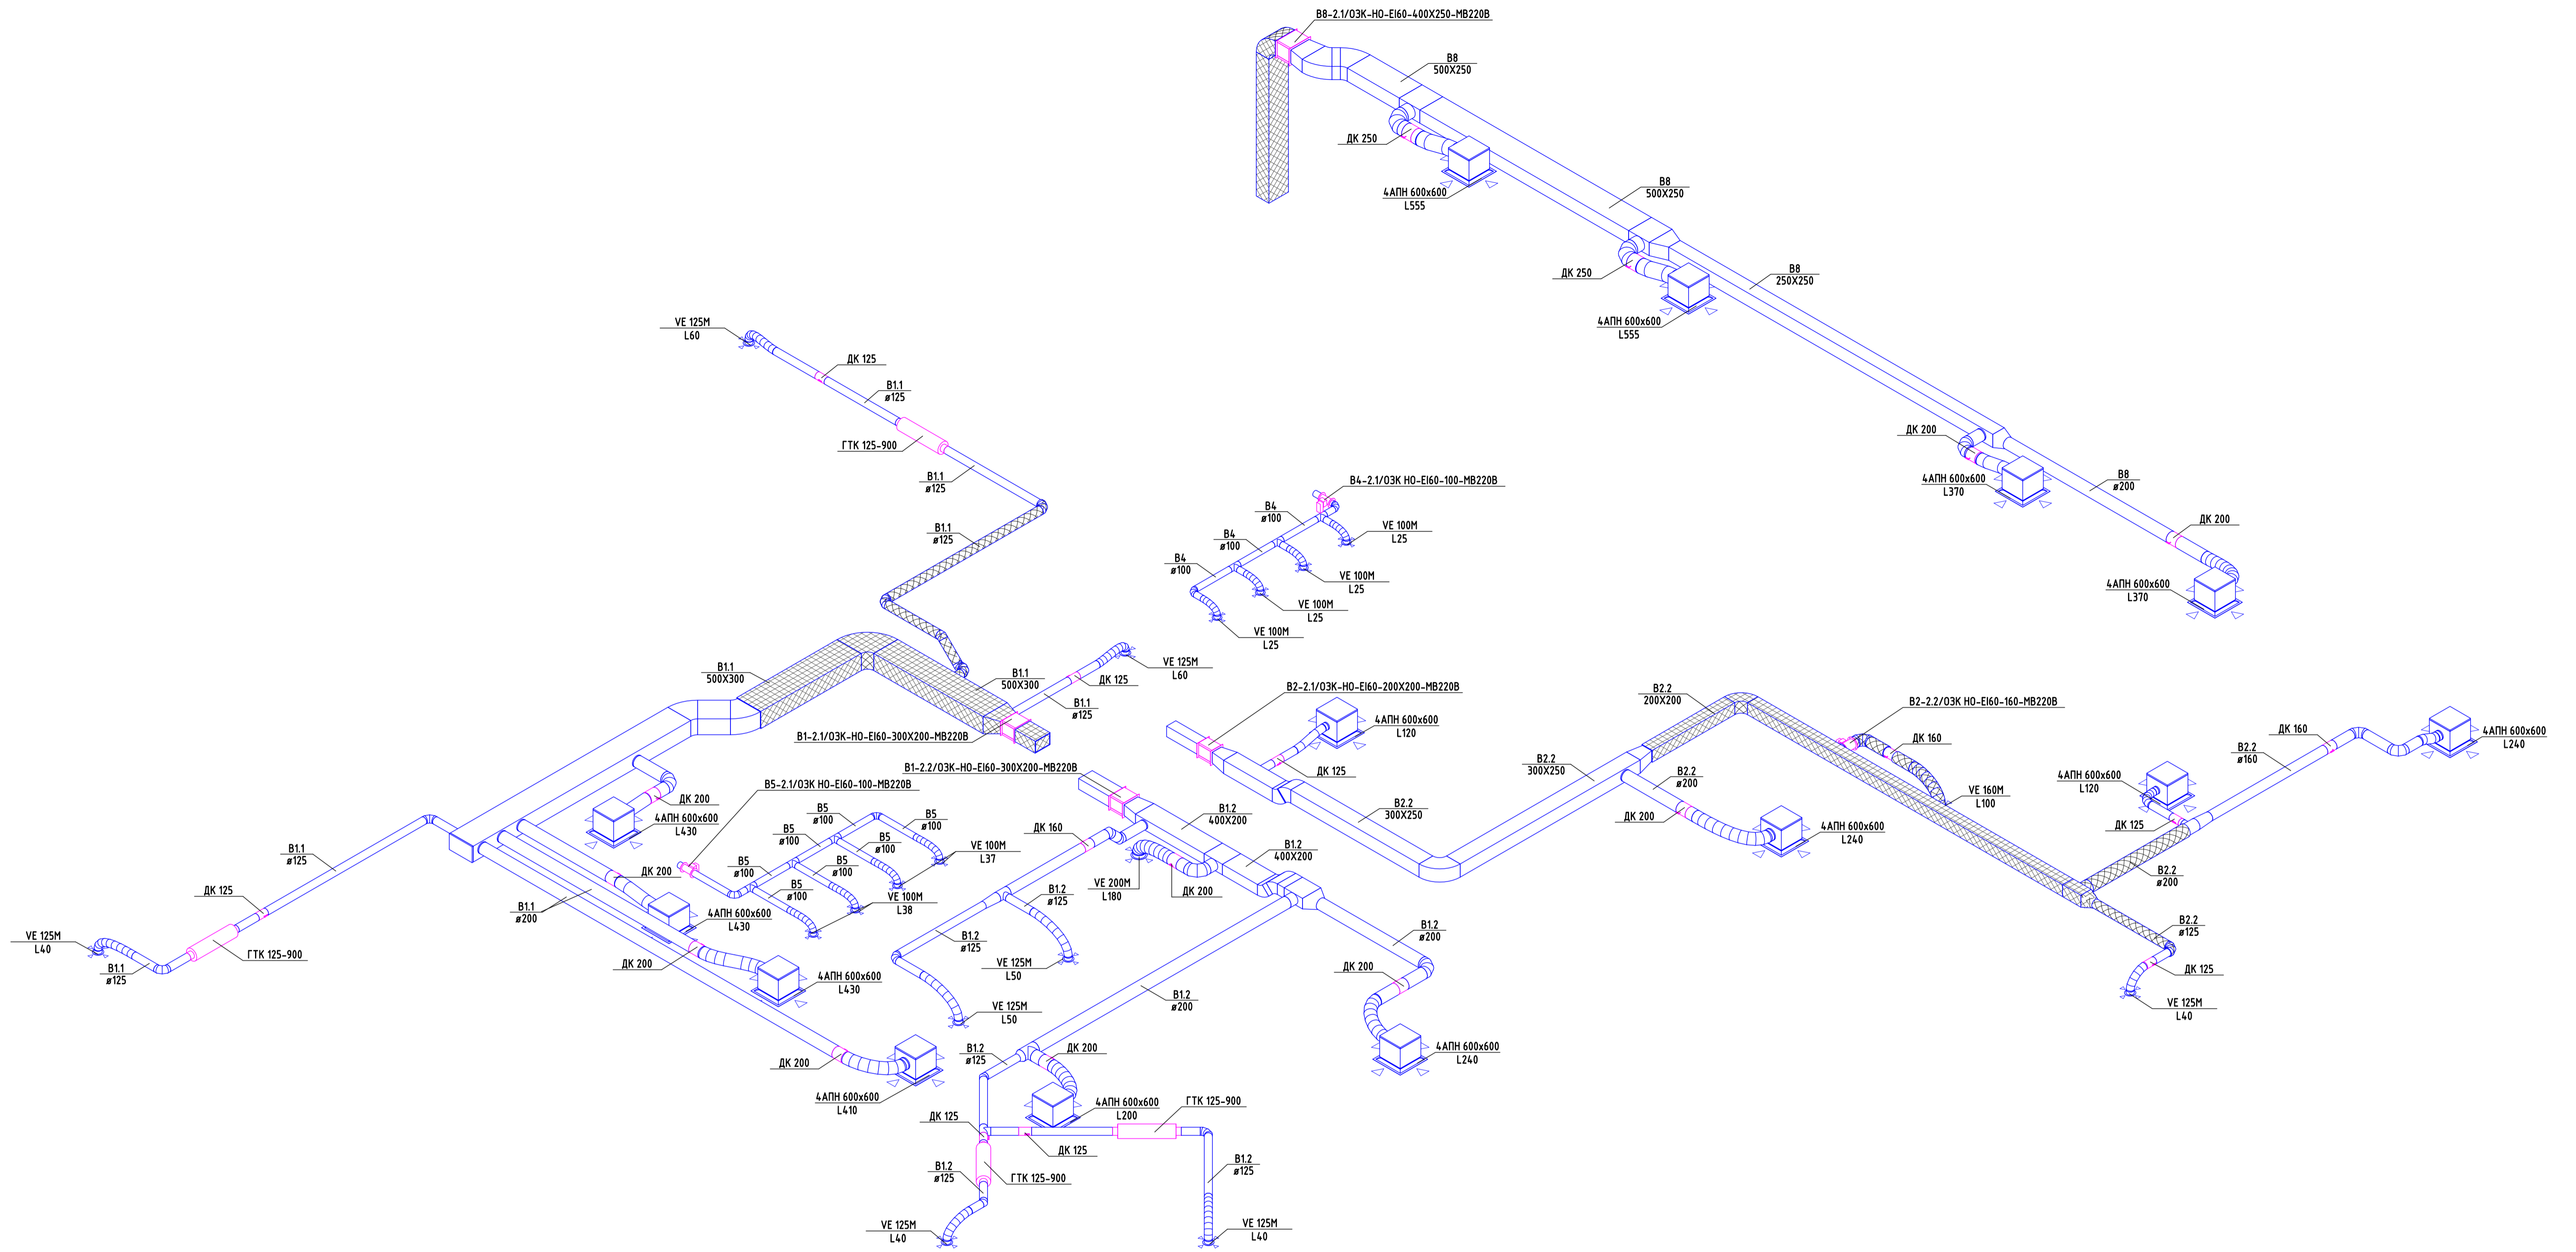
В8-2.1/ОЗК-НО-EI60-400Х250-МВ220В

В8
500Х250

ДК 250

4АПН 600х600
L555

В8
500Х250

ДК 250

В8
250Х250

4АПН 600х600
L555

ДК 200

4АПН 600х600
L370

В8
ø200

ДК 200

4АПН 600х600
L370

VE 125М
L60

ДК 125

В1.1
ø125

ГТК 125-900

В1.1
ø125

В1.1
ø125

В4-2.1/ОЗК НО-EI60-100-МВ220В

В4
ø100

VE 100М
L25

В4
ø100

В4
ø100

VE 100М
L25

VE 100М
L25

VE 100М
L25

В1.1
500Х300

В1.1
500Х300

VE 125М
L60

ДК 125

В1.1
ø125

В1-2.1/ОЗК-НО-EI60-300Х200-МВ220В

В2-2.1/ОЗК-НО-EI60-200Х200-МВ220В

4АПН 600х600
L120

ДК 125

В2.2
200Х200

В2-2.2/ОЗК НО-EI60-160-МВ220В

ДК 160

ДК 160

В2.2
ø160

4АПН 600х600
L240

В2.2
300Х250

В2.2
ø200

VE 160М
L100

4АПН 600х600
L120

В2.2
300Х250

ДК 200

4АПН 600х600
L240

ДК 125

В1-2.2/ОЗК-НО-EI60-300Х200-МВ220В

В5-2.1/ОЗК НО-EI60-100-МВ220В

ДК 200

4АПН 600х600
L430

В5
ø100

В5
ø100

В5
ø100

В5
ø100

В5
ø100

VE 100М
L37

В5
ø100

В5
ø100

VE 100М
L38

ДК 160

В1.2
400Х200

В1.2
400Х200

VE 200М
L180

ДК 200

В2.2
ø200

В1.1
ø125

ДК 125

ДК 200

4АПН 600х600
L430

В1.1
ø200

В1.2
ø125

В1.2
ø125

VE 125М
L50

VE 125М
L50

В2.2
ø125

ДК 125

VE 125М
L40

VE 125М
L40

В1.1
ø125

ГТК 125-900

ДК 200

4АПН 600х600
L430

В1.2
ø200

ДК 200

В1.2
ø200

4АПН 600х600
L240

ДК 200

4АПН 600х600
L410

В1.2
ø125

ДК 200

4АПН 600х600
L200

ГТК 125-900

ДК 125

ДК 125

В1.2
ø125

ГТК 125-900

В1.2
ø125

VE 125М
L40

VE 125М
L40